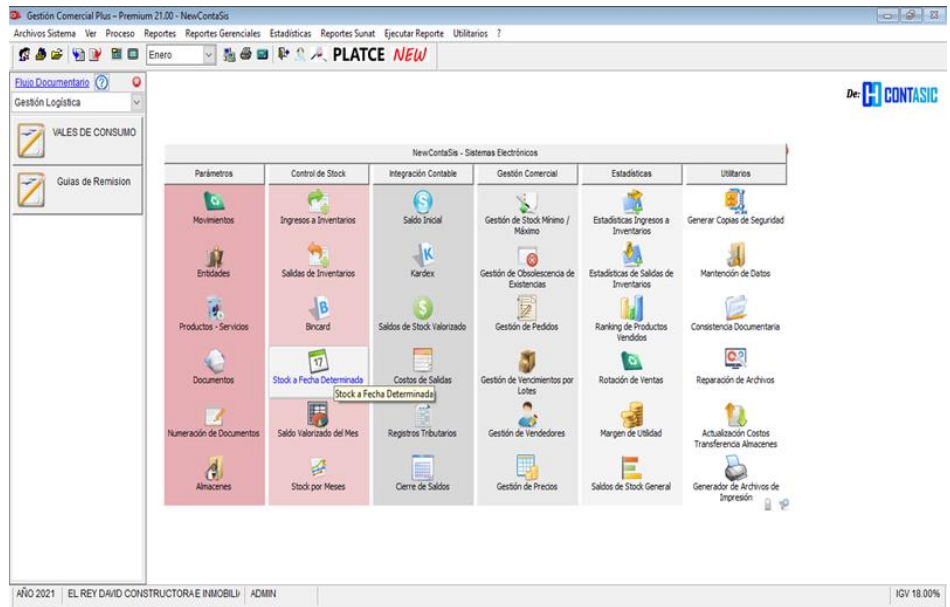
Gestión Comercial Plus - Premium 21.00 - NewContaSis

Archivos Sistema Ver Proceso Reportes Reportes Gerenciales Estadísticas Reportes Sunat Ejecutar Reporte Utilitarios ?

Enero

PLATCE NEW

Flujo Documentario

Gestión Logística

VALES DE CONSUMO

Guias de Remision

De: CONTASIC

NewContaSis - Sistemas Electrónicos

| Parámetros | Control de Stock | Integración Contable | Gestión Comercial | Estadísticas | Utilitarios |
|---|---|---|---|---|---|
| Movimientos | Ingresos a Inventarios | Saldo Inicial | Gestión de Stock Mínimo / Máximo | Estadísticas Ingresos a Inventarios | Generar Copias de Seguridad |
| Entidades | Salidas de Inventarios | Kardex | Gestión de Obsolescencia de Existencias | Estadísticas de Salidas de Inventarios | Mantención de Datos |
| Productos - Servicios | Bincard | Saldos de Stock Valorizado | Gestión de Pedidos | Ranking de Productos Vendidos | Consistencia Documentaria |
| Documentos | Stock a Fecha Determinada | Costos de Salidas | Gestión de Vencimientos por Lotes | Rotación de Ventas | Reparación de Archivos |
| Numeración de Documentos | Saldo Valorizado del Mes | Registros Tributarios | Gestión de Vendedores | Margen de Utilidad | Actualización Costos Transferencia Almacenes |
| Almacenes | Stock por Meses | Cierre de Saldos | Gestión de Precios | Saldos de Stock General | Generador de Archivos de Impresión |

Stock a Fecha Determinada

17

AÑO 2021 EL REY DAVID CONSTRUCTORA E INMOBILI ADMIN IGV 18.00%